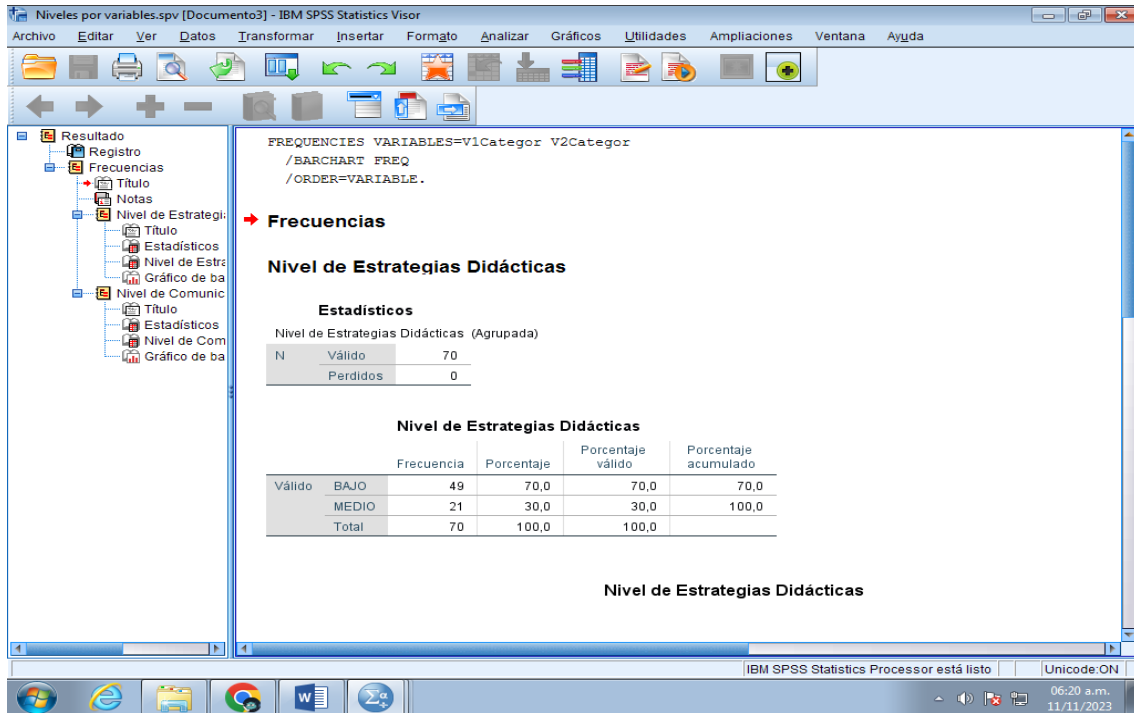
Niveles por variables.spv [Documento3] - IBM SPSS Statistics Visor

Archivo Editar Ver Datos Transformar Insertar Formato Analizar Gráficos Utilidades Ampliaciones Ventana Ayuda

Resultado
Registro
Frecuencias
Título
Notas
Nivel de Estrategi
Título
Estadísticos
Nivel de Estra
Gráfico de ba
Nivel de Comunic
Título
Estadísticos
Nivel de Com
Gráfico de ba

FREQUENCIES VARIABLES=V1Categor V2Categor
/BARCHART FREQ
/ORDER=VARIABLE.

Frecuencias

Nivel de Estrategias Didácticas

Estadísticos

Nivel de Estrategias Didácticas (Agrupada)

| | | |
|---|---|---|
| N | Válido | 70 |
| | Perdidos | 0 |

Nivel de Estrategias Didácticas

| | | Frecuencia | Porcentaje | Porcentaje válido | Porcentaje acumulado |
|---|---|---|---|---|---|
| Válido | BAJO | 49 | 70,0 | 70,0 | 70,0 |
| | MEDIO | 21 | 30,0 | 30,0 | 100,0 |
| | Total | 70 | 100,0 | 100,0 | |

Nivel de Estrategias Didácticas

IBM SPSS Statistics Processor está listo
Unicode:ON

06:20 a.m.
11/11/2023